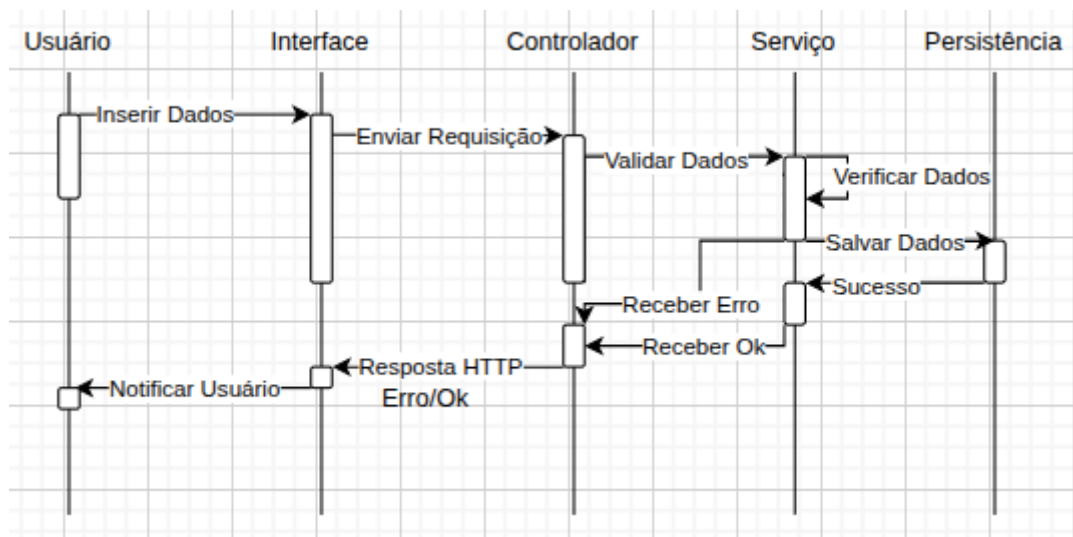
Usuário

Interface

Controlador

Serviço

Persistência

Inserir Dados

Enviar Requisição

Validar Dados

Verificar Dados

Salvar Dados

Sucesso

Receber Erro

Receber Ok

Resposta HTTP Erro/Ok

Notificar Usuário